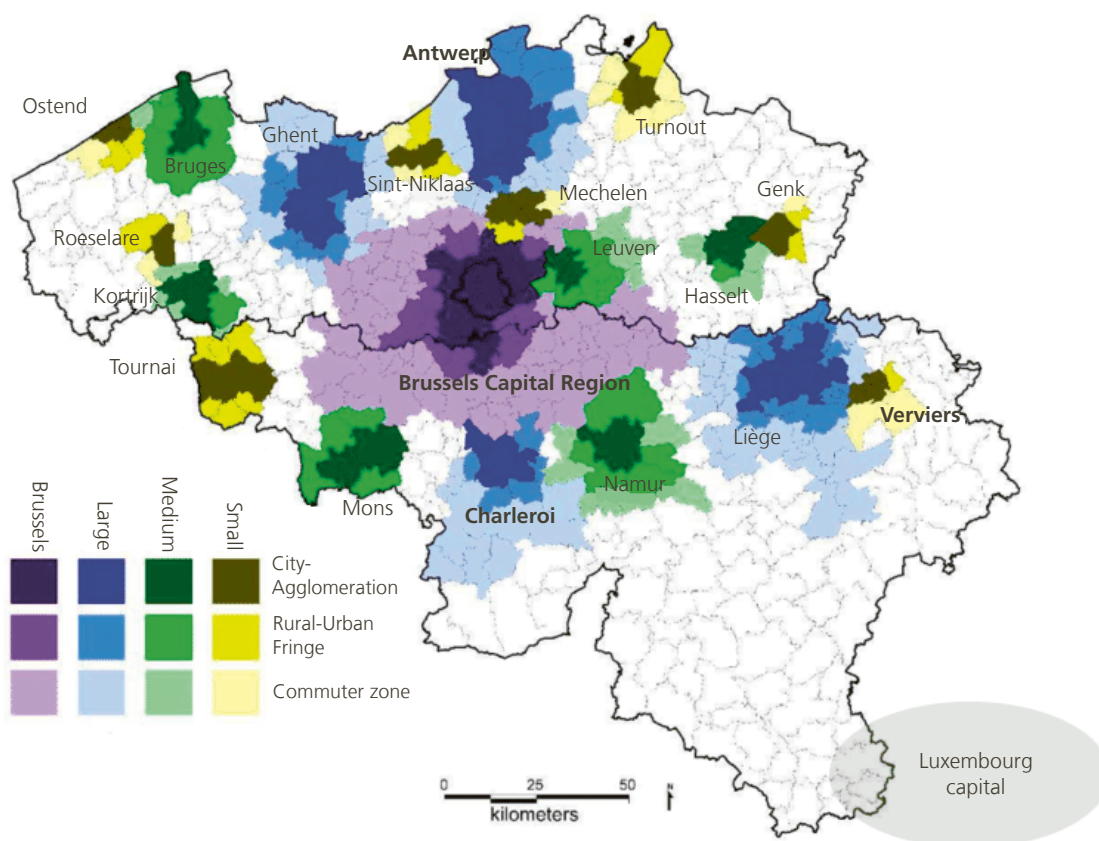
Antwerp
Ostend
Turnout
Ghent
Bruges
Sint-Niklaas
Mechelen
Genk
Roeselare
Leuven
Hasselt
Kortrijk
Tournai
Brussels Capital Region
Verviers
Liège
Namur
Mons
Charleroi

Brussels
Large
Medium
Small
City-Agglomeration
Rural-Urban Fringe
Commuter zone

0 25 50
kilometers
N

Luxembourg capital